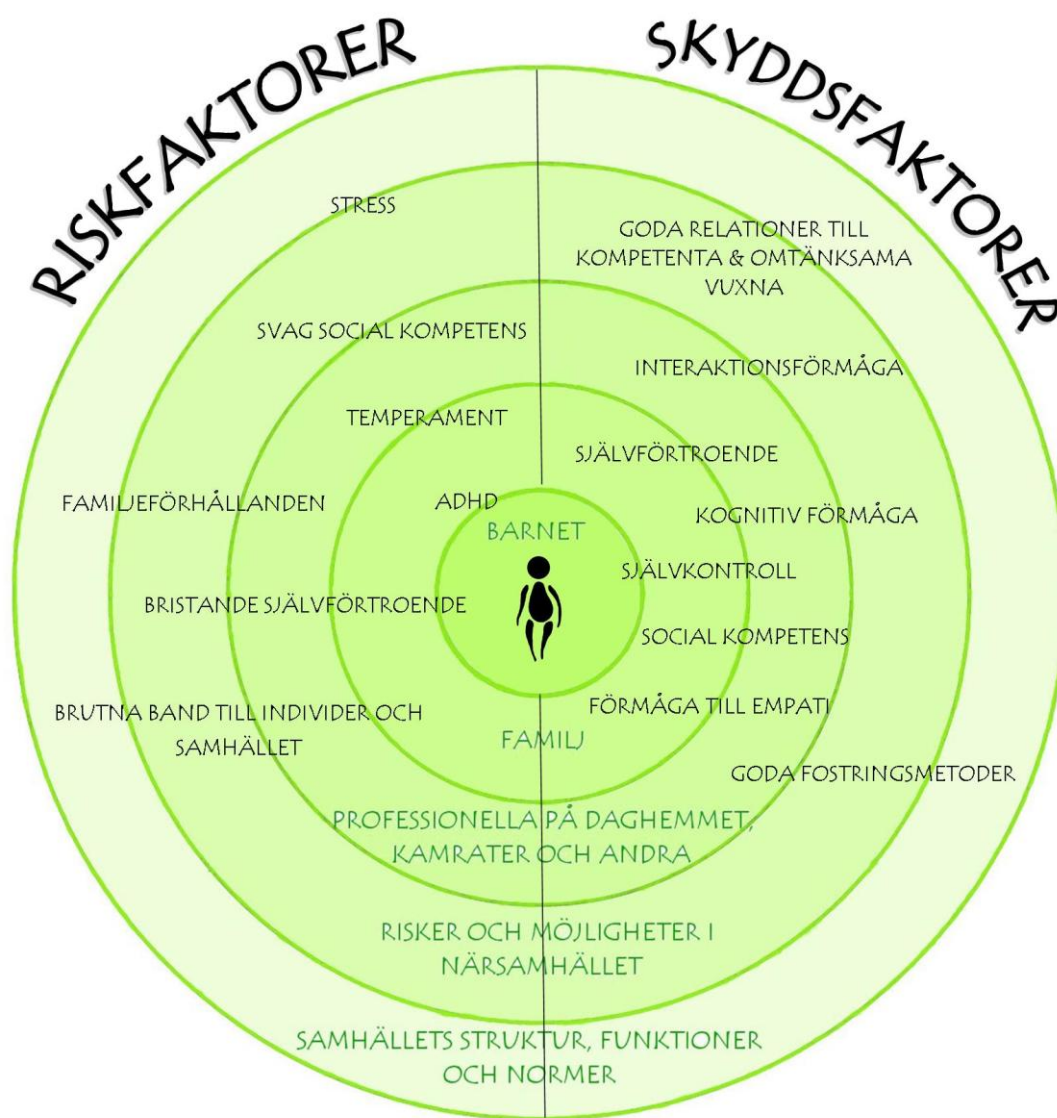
RISKFAKTORER

SKYDDSFAKTORER

STRESS

GODA RELATIONER TILL KOMPETENTA & OMTÄNKSAMA VUXNA

SVAG SOCIAL KOMPETENS

INTERAKTIONSFÖRMÅGA

TEMPERAMENT

SJÄLVFÖRTROENDE

FAMILJEFÖRHÅLLANDEN

ADHD

BARNET

KOGNITIV FÖRMÅGA

SJÄLVKONTROLL

BRISTANDE SJÄLVFÖRTROENDE

SOCIAL KOMPETENS

BRUTNA BAND TILL INDIVIDER OCH SAMHÄLLET

FÖRMÅGA TILL EMPATI

FAMILJ

GODA FOSTRINGSMETODER

PROFESSIONELLA PÅ DAGHEMMET, KAMRATER OCH ANDRA

RISKER OCH MÖJLIGHETER I NÄRSAMHÄLLET

SAMHÄLLETS STRUKTUR, FUNKTIONER OCH NORMER